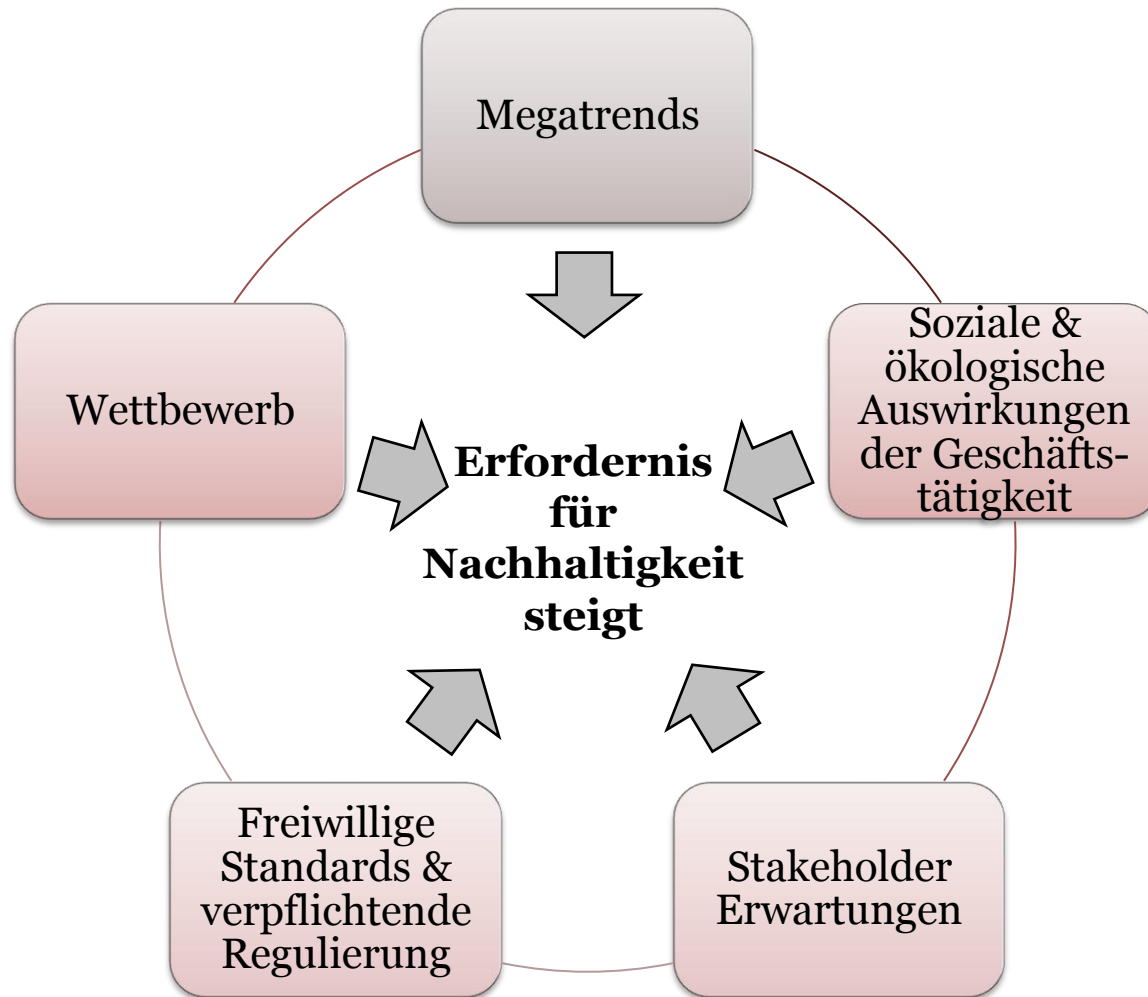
Megatrends

Soziale & ökologische Auswirkungen der Geschäftstätigkeit

Wettbewerb

**Erfordernis für Nachhaltigkeit steigt**

Freiwillige Standards & verpflichtende Regulierung

Stakeholder Erwartungen